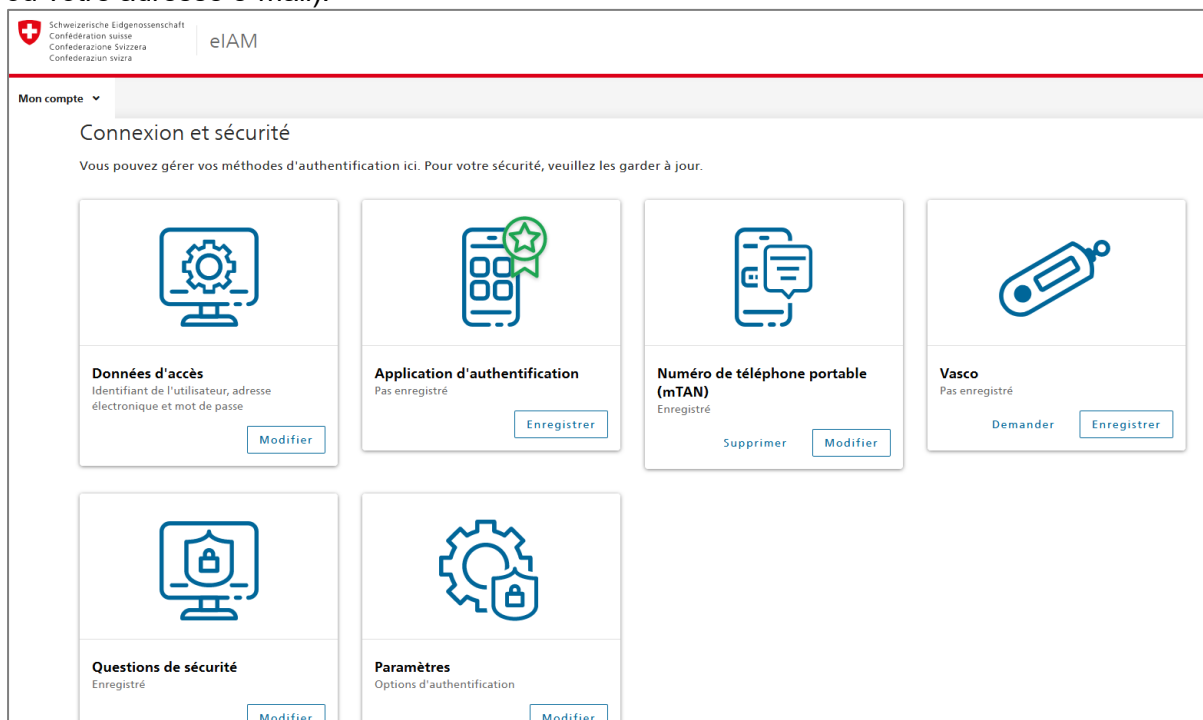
ou votre adresse e-mail).

Schweizerische Eidgenossenschaft
Confédération suisse
Confederazione Svizzera
Confederaziun svizra

eIAM

Mon compte

Connexion et sécurité

Vous pouvez gérer vos méthodes d'authentification ici. Pour votre sécurité, veuillez les garder à jour.

Données d'accès
Identifiant de l'utilisateur, adresse électronique et mot de passe
Modifier

Application d'authentification
Pas enregistré
Enregistrer

Numéro de téléphone portable (mTAN)
Enregistré
Supprimer
Modifier

Vasco
Pas enregistré
Demander
Enregistrer

Questions de sécurité
Enregistré
Modifier

Paramètres
Options d'authentification
Modifier